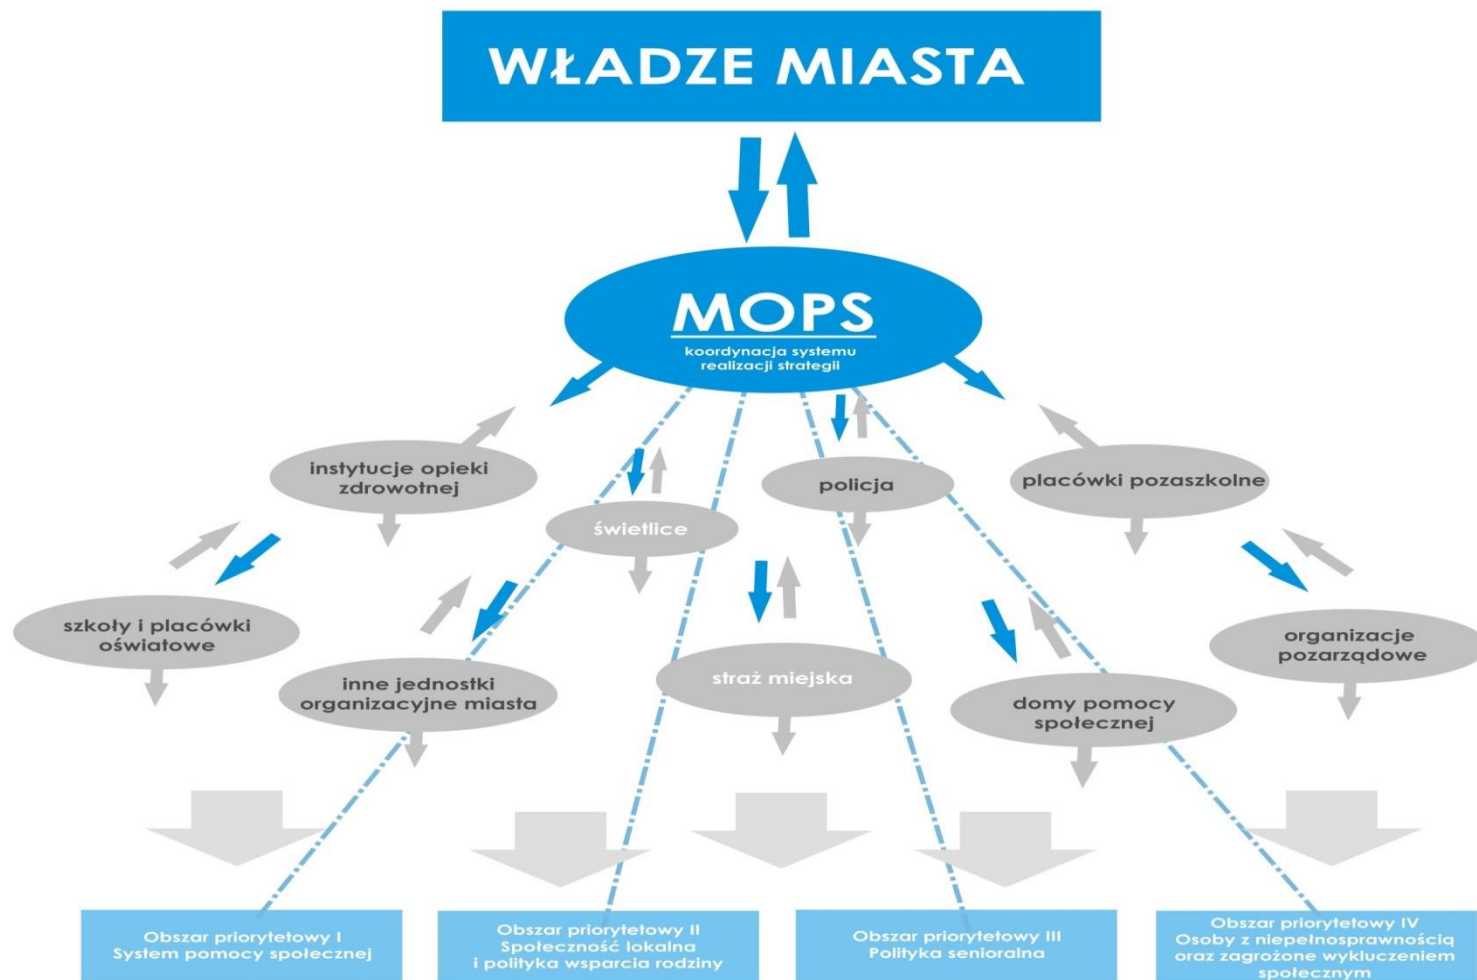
WŁADZE MIASTA

MOPS
koordynacja systemu realizacji strategii

instytucje opieki zdrowotnej

świetlice

policja

placówki pozaszkolne

szkoły i placówki oświatowe

inne jednostki organizacyjne miasta

straż miejska

domy pomocy społecznej

organizacje pozarządowe

Obszar priorytetowy I
System pomocy społecznej

Obszar priorytetowy II
Społeczność lokalna i polityka wsparcia rodziny

Obszar priorytetowy III
Polityka senioralna

Obszar priorytetowy IV
Osoby z niepełnosprawnością oraz zagrożone wykluczeniem społecznym